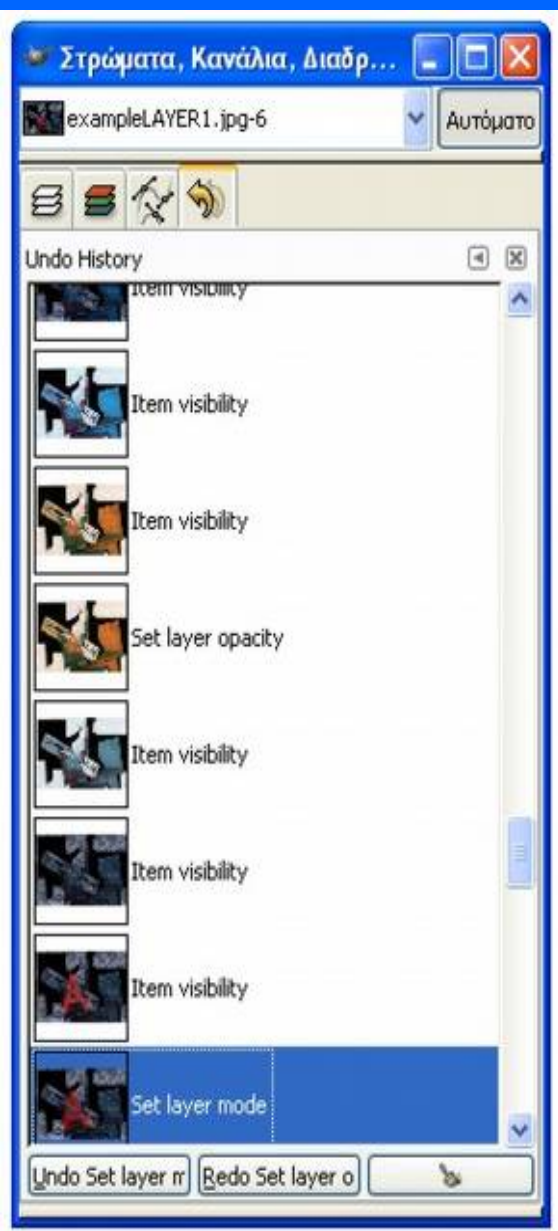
Στρώματα, Κανάλια, Διαδρ...

exampleLAYER1.jpg-6

Αυτόματο

Undo History

Item visibility

Item visibility

Item visibility

Set layer opacity

Item visibility

Item visibility

Item visibility

Set layer mode

Undo Set layer m

Redo Set layer o